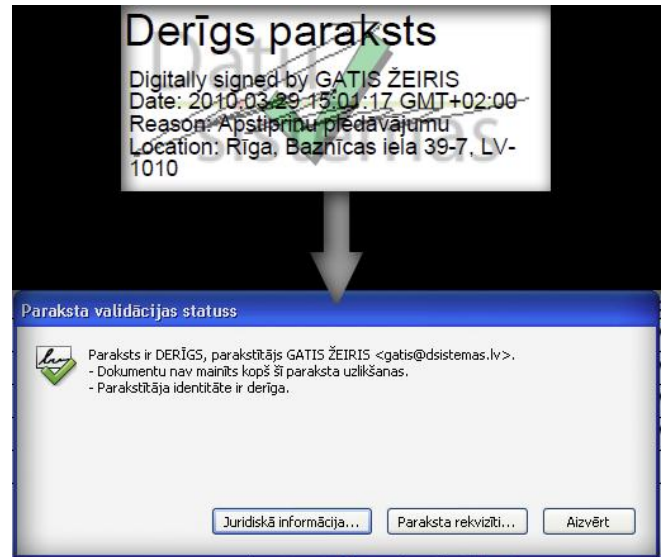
Derīgs paraksts

Digitally signed by GATIS ŽEIRIS
Date: 2010.03.29 15:01:17 GMT+02:00
Reason: Apstiprinu piedāvājumu
Location: Rīga, Baznīcas iela 39-7, LV-1010

Paraksta validācijas statuss

Paraksts ir DERĪGS, parakstītājs GATIS ŽEIRIS <gatis@dsistemas.lv>.
- Dokumentu nav mainīts kopš šī paraksta uzlikšanas.
- Parakstītāja identitāte ir derīga.

Juridiskā informācija... | Paraksta rekvizīti... | Aizvērt